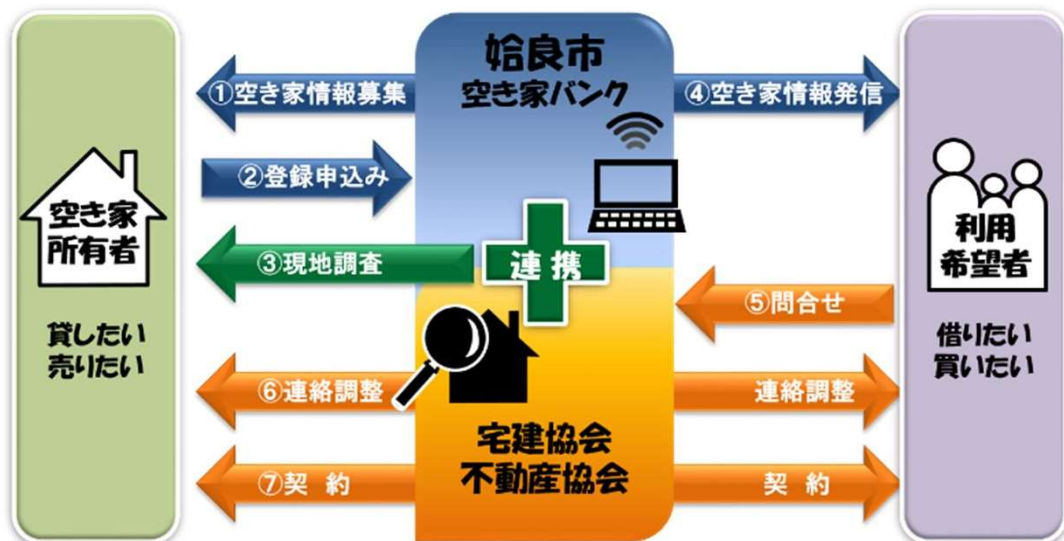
姶良市
空き家バンク

①空き家情報募集
②登録申込み
③現地調査
④空き家情報発信
⑤問合せ

連携

空き家所有者

貸したい
売りたい

利用希望者

借りたい
買いたい

⑥連絡調整
連絡調整
⑦契 約
契 約

宅建協会
不動産協会